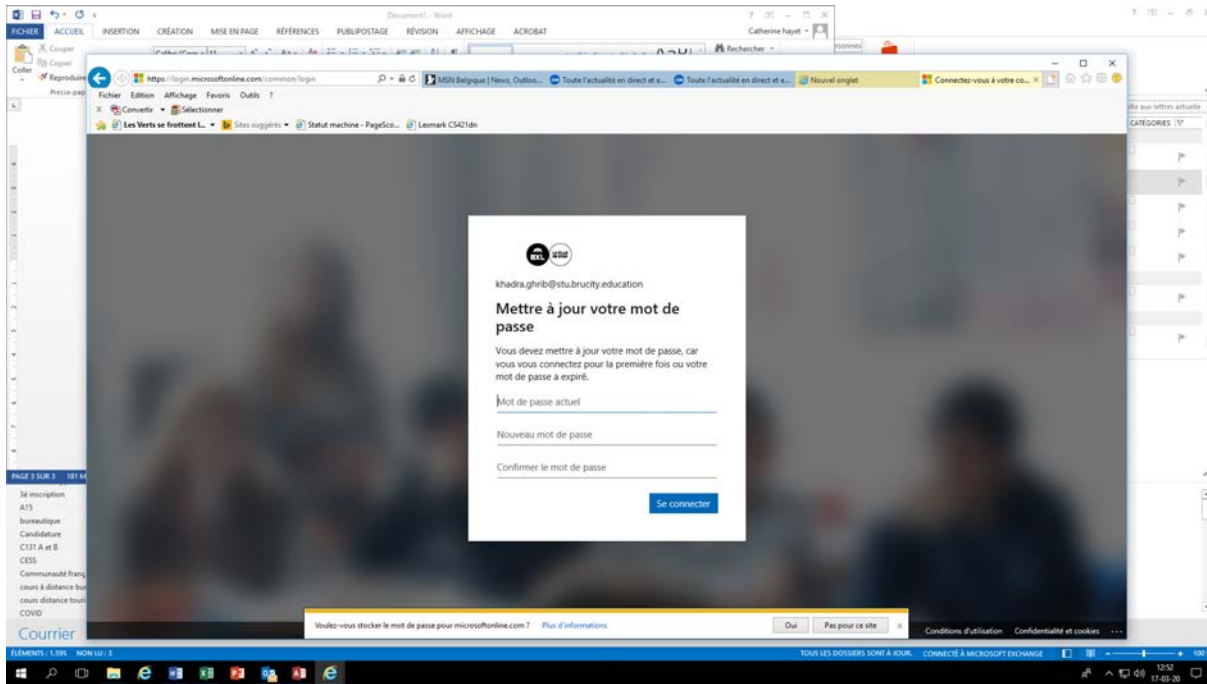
Document1 - Word

FICHIER ACCUEIL INSERTION CRÉATION MISE EN PAGE RÉFÉRENCES PUBLIPOSTAGE RÉVISION AFFICHAGE ACROBAT

Catherine hayet

Couper
Copier
Coller
Reproduire
Presse-pap

Rechercher

https://login.microsoftonline.com/common/login

MSN Belgique | News, Outloo... Toute l'actualité en direct et e... Toute l'actualité en direct et e... Nouvel onglet Connectez-vous à votre co...

Fichier Edition Affichage Favoris Outils ?

Convertir Sélectionner

Les Verts se frottent l... Sites suggérés Statut machine - PageSco... Lexmark CS421dn

khadra.ghrib@stu.brucity.education

Mettre à jour votre mot de passe

Vous devez mettre à jour votre mot de passe, car vous vous connectez pour la première fois ou votre mot de passe a expiré.

Mot de passe actuel

Nouveau mot de passe

Confirmer le mot de passe

Se connecter

Voulez-vous stocker le mot de passe pour microsoftonline.com ? Plus d'informations

Oui Pas pour ce site

Conditions d'utilisation Confidentialité et cookies ...

PAGE 3 SUR 3 181 M

3è inscription
A15
bureautique
Candidature
C131 A et B
CESS
Communauté franç
cours à distance bu
cours distance tour
COVID

Courrier

ÉLÉMENTS : 1.595 NON LU : 3

TOUS LES DOSSIERS SONT À JOUR. CONNECTÉ À MICROSOFT EXCHANGE

CATÉGORIES

12:52
17-03-20